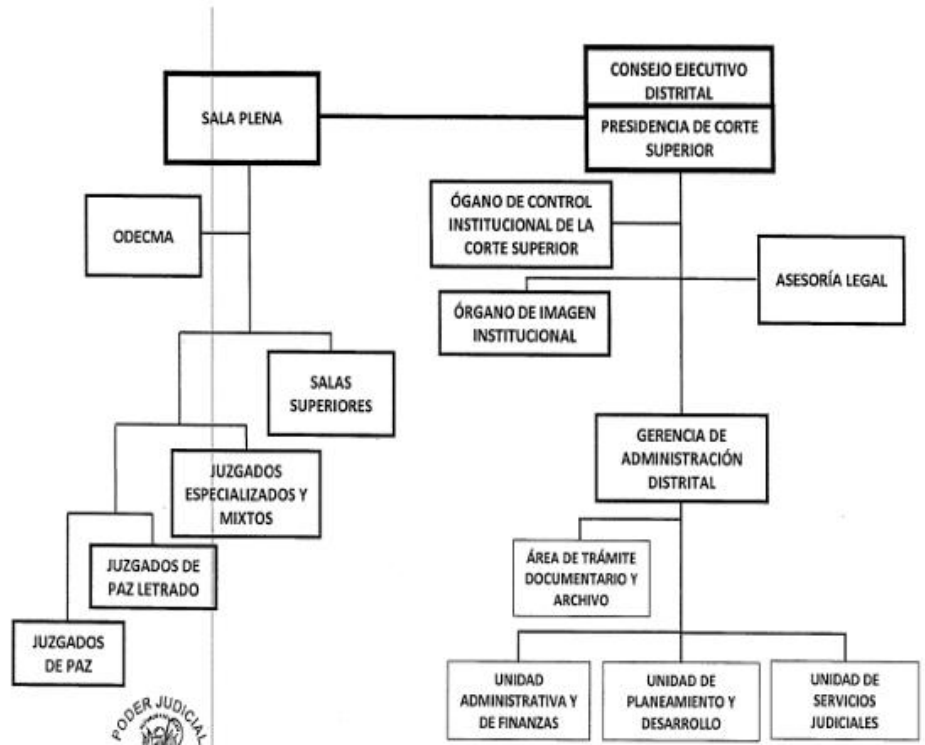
SALA PLENA

CONSEJO EJECUTIVO DISTRITAL

PRESIDENCIA DE CORTE SUPERIOR

ODECMA

ÓGANO DE CONTROL INSTITUCIONAL DE LA CORTE SUPERIOR

ASESORÍA LEGAL

ÓRGANO DE IMAGEN INSTITUCIONAL

SALAS SUPERIORES

GERENCIA DE ADMINISTRACIÓN DISTRITAL

JUZGADOS ESPECIALIZADOS Y MIXTOS

ÁREA DE TRÁMITE DOCUMENTARIO Y ARCHIVO

JUZGADOS DE PAZ LETRADO

JUZGADOS DE PAZ

UNIDAD ADMINISTRATIVA Y DE FINANZAS

UNIDAD DE PLANEAMIENTO Y DESARROLLO

UNIDAD DE SERVICIOS JUDICIALES

PODER JUDICIAL